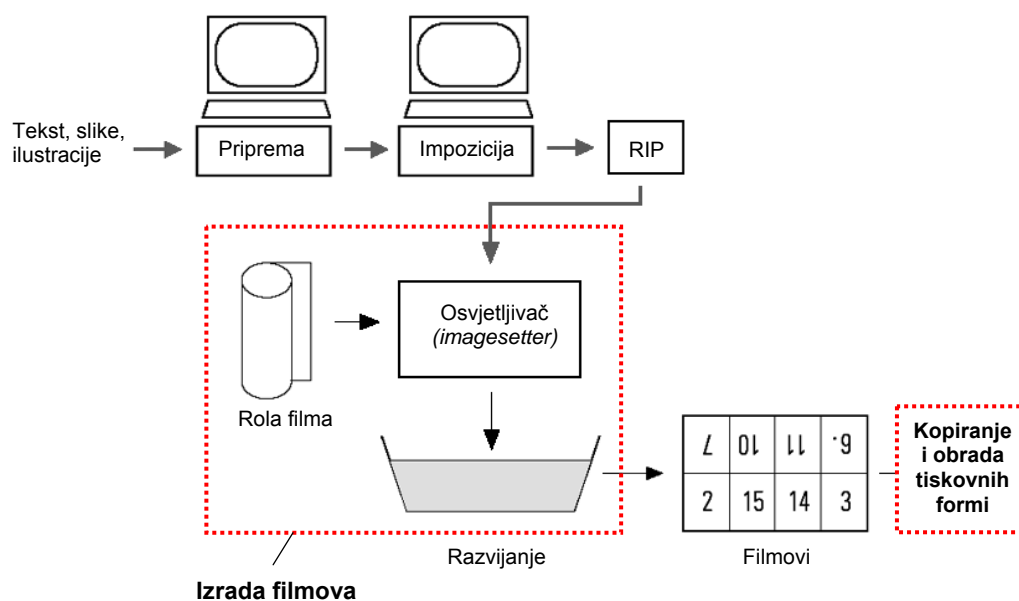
Tekst, slike, ilustracije

Priprema

Impozicija

RIP

Rola filma

Osvjetljivač
(imagesetter)

| 7 | 10 | 11 | 6. |
|---|---|---|---|
| 2 | 15 | 14 | 3 |

Kopiranje i obrada tiskovnih formi

Razvijanje

Filmovi

Izrada filmova